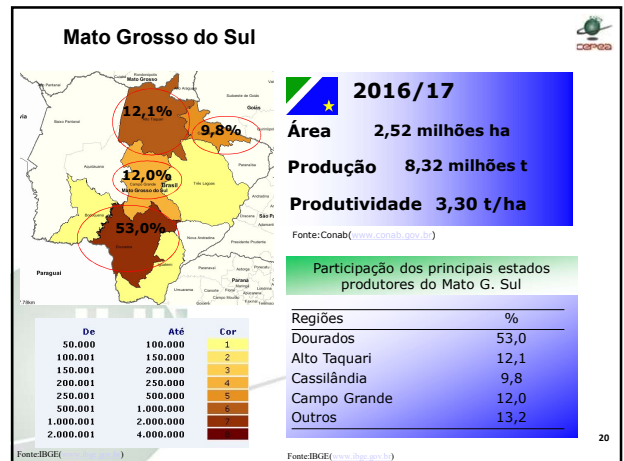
Mato Grosso do Sul

cepea

12,1%

9,8%

12,0%

53,0%

Mato Grosso do Sul

Paraguai

2016/17

Área 2,52 milhões ha

Produção 8,32 milhões t

Produtividade 3,30 t/ha

Fonte:Conab(www.conab.gov.br)

Participação dos principais estados produtores do Mato G. Sul

| Regiões | % |
|---|---|
| Dourados | 53,0 |
| Alto Taquari | 12,1 |
| Cassilândia | 9,8 |
| Campo Grande | 12,0 |
| Outros | 13,2 |

| De | Até | Cor |
|---|---|---|
| 50.000 | 100.000 | 1 |
| 100.001 | 150.000 | 2 |
| 150.001 | 200.000 | 3 |
| 200.001 | 250.000 | 4 |
| 250.001 | 500.000 | 5 |
| 500.001 | 1.000.000 | 6 |
| 1.000.001 | 2.000.000 | 7 |
| 2.000.001 | 4.000.000 | 8 |

Fonte:IBGE(www.ibge.gov.br)

Fonte:IBGE(www.ibge.gov.br)

20